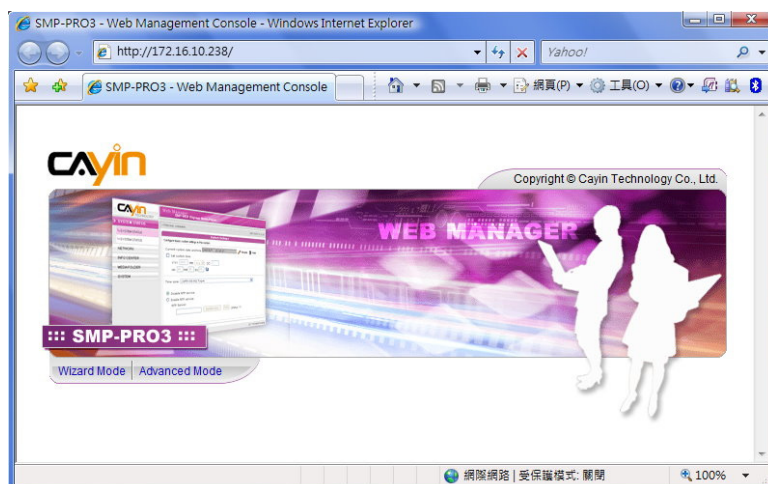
SMP-PRO3 - Web Management Console - Windows Internet Explorer

http://172.16.10.238/

Yahoo!

SMP-PRO3 - Web Management Console

網頁(P) 工具(O)

CAYIN

Copyright © Cayin Technology Co., Ltd.

WEB MANAGER

::: SMP-PRO3 :::

Wizard Mode | Advanced Mode

網際網路 | 受保護模式: 關閉

100%